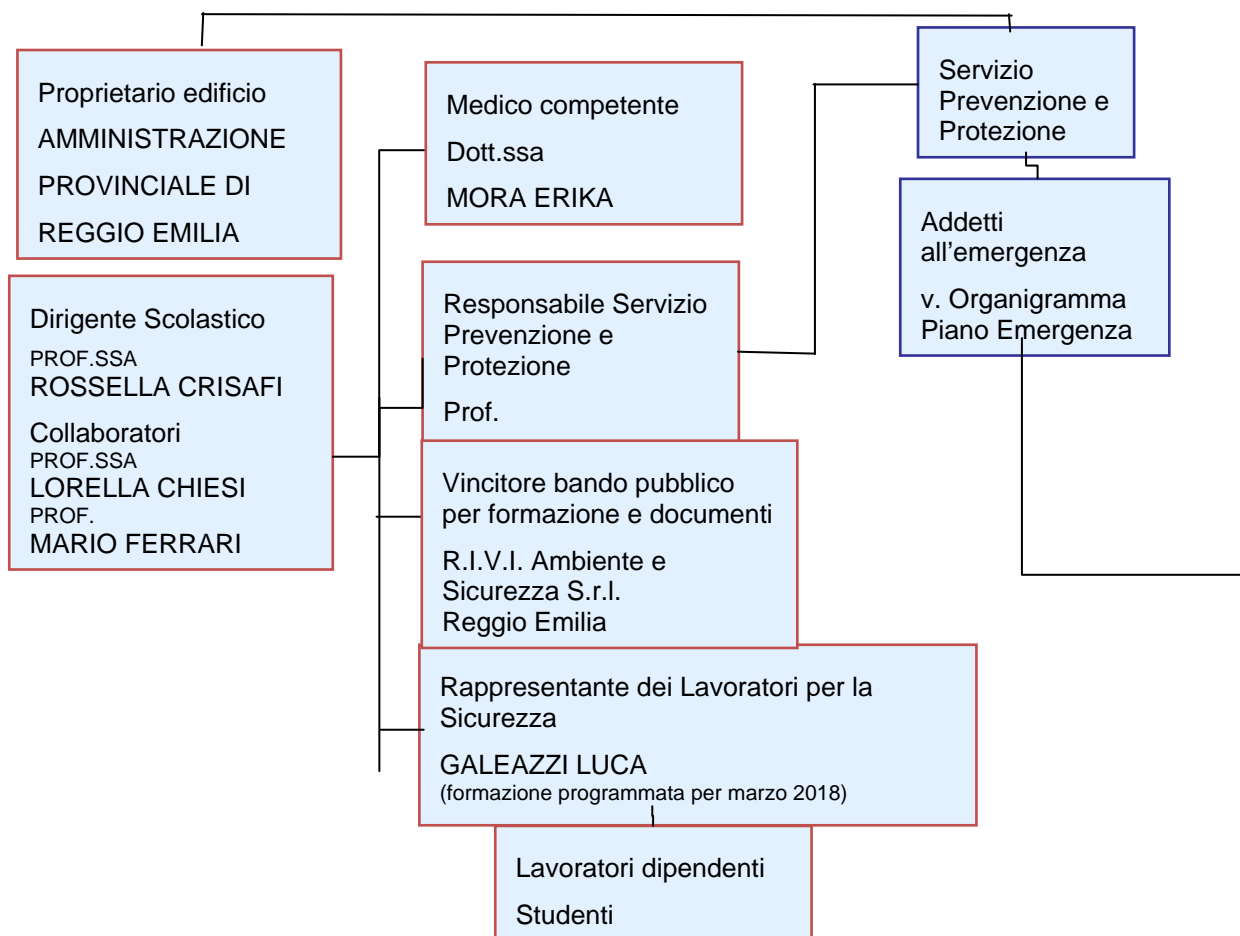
Proprietario edificio
AMMINISTRAZIONE
PROVINCIALE DI
REGGIO EMILIA

Medico competente
Dott.ssa
MORA ERIKA

Servizio Prevenzione e Protezione

Addetti all'emergenza
v. Organigramma Piano Emergenza

Dirigente Scolastico
PROF.SSA
ROSSELLA CRISAFI
Collaboratori
PROF.SSA
LORELLA CHIESI
PROF.
MARIO FERRARI

Responsabile Servizio Prevenzione e Protezione
Prof.

Vincitore bando pubblico per formazione e documenti
R.I.V.I. Ambiente e Sicurezza S.r.l.
Reggio Emilia

Rappresentante dei Lavoratori per la Sicurezza
GALEAZZI LUCA
(formazione programmata per marzo 2018)

Lavoratori dipendenti
Studenti